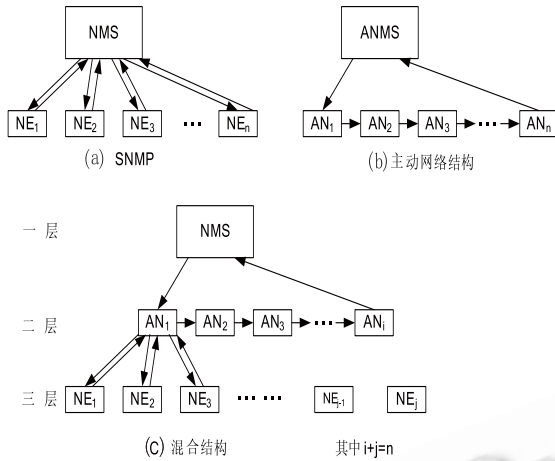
NMS

$NE_1$ $NE_2$ $NE_3$ ··· $NE_n$

(a) SNMP

ANMS

$AN_1$ $AN_2$ $AN_3$ ··· $AN_n$

(b)主动网络结构

一 层

NMS

二 层

$AN_1$ $AN_2$ $AN_3$ ··· $AN_i$

三 层

$NE_1$ $NE_2$ $NE_3$ ··· $NE_{j-1}$ $NE_j$

(c) 混合结构

其中 i+j=n